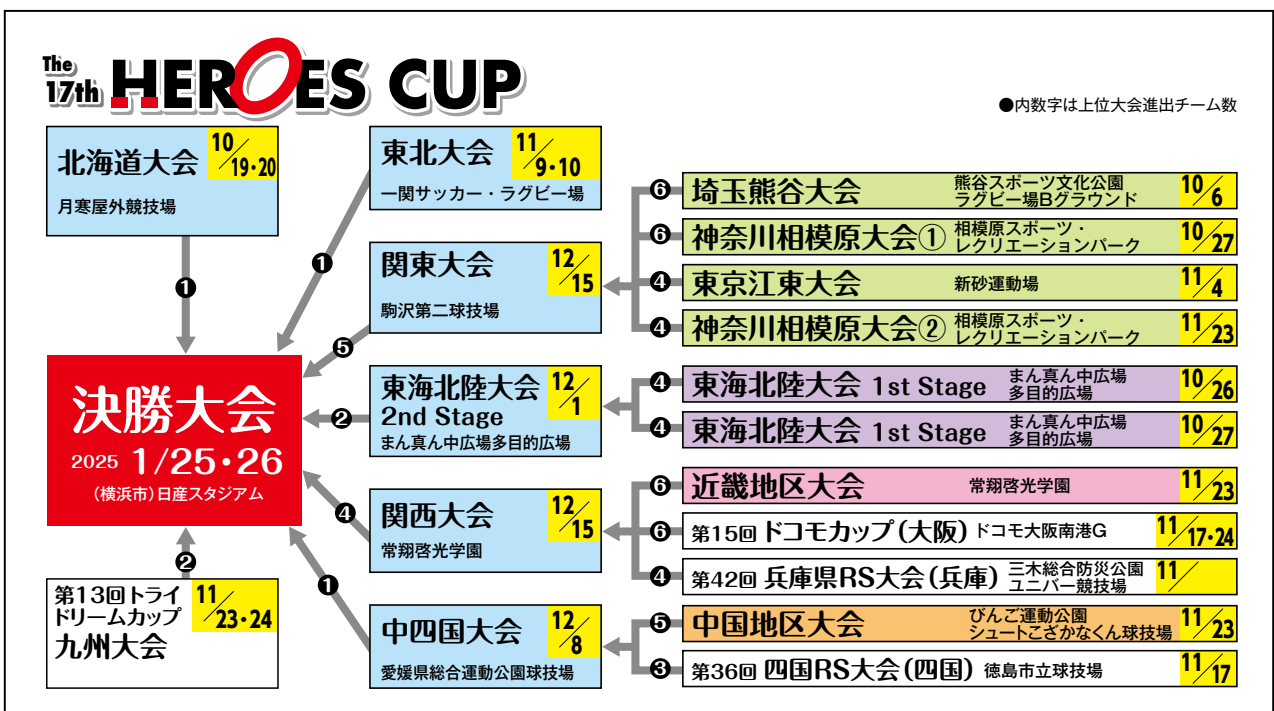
The 17th HEROES CUP

●内数字は上位大会進出チーム数

北海道大会 10/19・20
月寒屋外競技場

❶

決勝大会
2025 1/25・26
(横浜市)日産スタジアム

❷

第13回トライドリームカップ 11/23・24
九州大会

東北大会 11/9・10
一関サッカー・ラグビー場

❶

関東大会 12/15
駒沢第二球技場

❺

東海北陸大会 2nd Stage 12/1
まん真ん中広場多目的広場

❷

関西大会 12/15
常翔啓光学園

❹

中四国大会 12/8
愛媛県総合運動公園球技場

❶

❻ 埼玉熊谷大会 熊谷スポーツ文化公園ラグビー場Bグラウンド 10/6

❻ 神奈川相模原大会① 相模原スポーツ・レクリエーションパーク 10/27

❹ 東京江東大会 新砂運動場 11/4

❹ 神奈川相模原大会② 相模原スポーツ・レクリエーションパーク 11/23

❹ 東海北陸大会 1st Stage まん真ん中広場多目的広場 10/26

❹ 東海北陸大会 1st Stage まん真ん中広場多目的広場 10/27

❻ 近畿地区大会 常翔啓光学園 11/23

❻ 第15回 ドコモカップ(大阪) ドコモ大阪南港G 11/17・24

❹ 第42回 兵庫県RS大会(兵庫) 三木総合防災公園ユニバー競技場 11/

❺ 中国地区大会 びんご運動公園シュートこざかなくん球技場 11/23

❸ 第36回 四国RS大会(四国) 徳島市立球技場 11/17